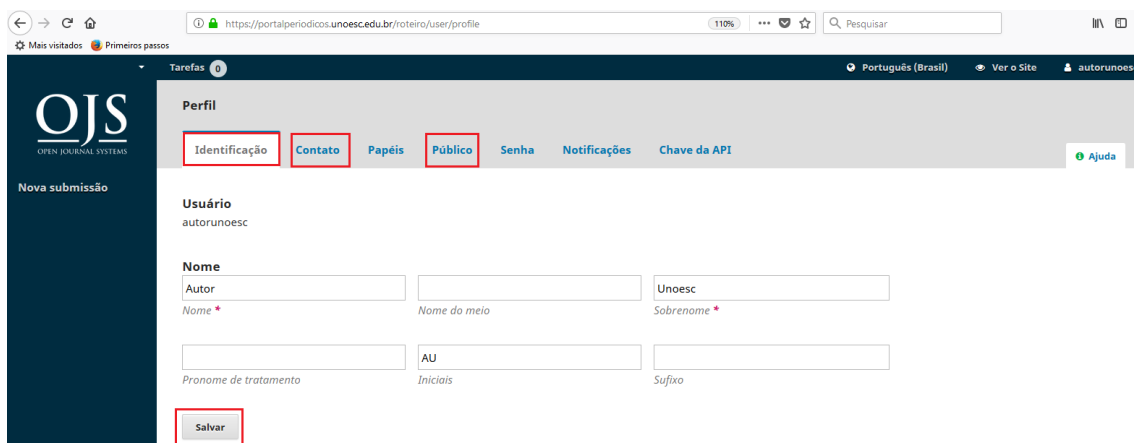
https://portalperiodicos.unoesc.edu.br/roteiro/user/profile 110% ··· Pesquisar

Mais visitados Primeiros passos

Tarefas 0

Português (Brasil) Ver o Site autorunoes

OJS
OPEN JOURNAL SYSTEMS

Nova submissão

Perfil

Identificação Contato Papéis Público Senha Notificações Chave da API

Ajuda

Usuário
autorunoesc

Nome

| Autor | | Unoesc |
|---|---|---|
| Nome * | Nome do meio | Sobrenome * |
| | AU | |
| Pronome de tratamento | Iniciais | Sufixo |

Salvar